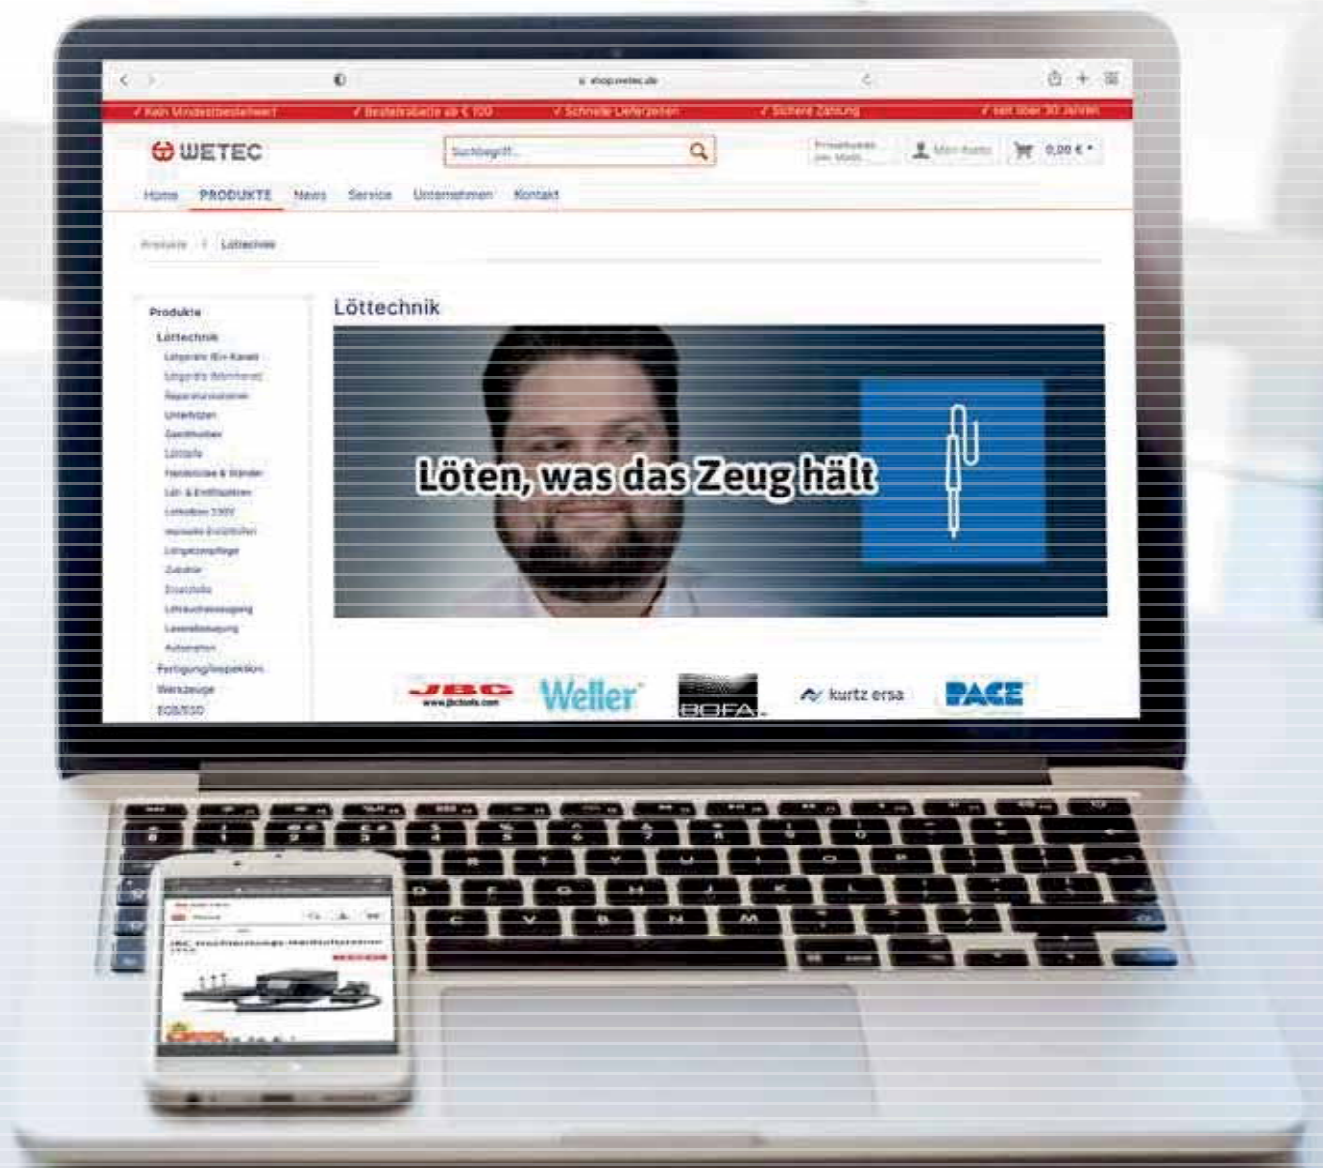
shop.wetec.de

✓ Kein Mindestbestellwert ✓ Bestellrabatte ab € 100 ✓ Schnelle Lieferzeiten ✓ Sichere Zahlung ✓ seit über 30 Jahren

WETEC

Suchbegriff...

Preisanzeige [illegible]

Mein Konto

0,00 €

Home PRODUKTE News Service Unternehmen Kontakt

Produkte / Löttechnik

Produkte
Löttechnik
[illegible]
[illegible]
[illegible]
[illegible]
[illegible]
Lötdraht
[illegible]
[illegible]
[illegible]
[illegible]
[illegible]
Zubehör
Ersatzteile
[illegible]
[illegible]
Automation
Fertigung/Inspektion
Werkzeuge
ESD/ESD

Löttechnik

Löten, was das Zeug hält

JBC www.jbctools.com

Weller

BOFA

kurtz ersa

PACE

JBC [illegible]